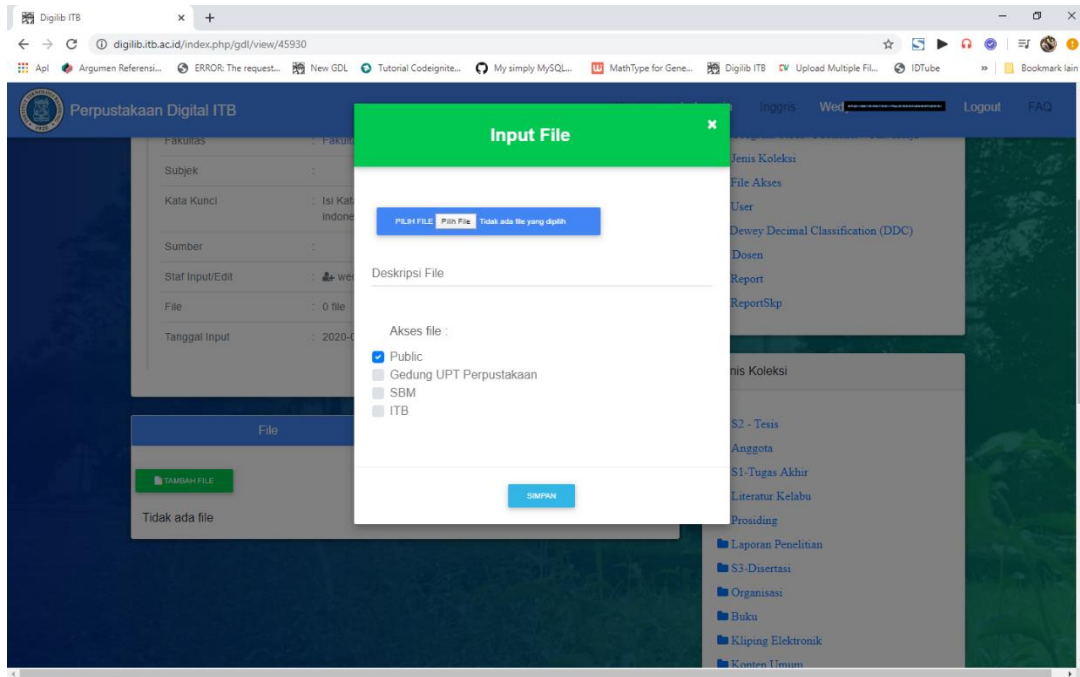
Digilib ITB

digilib.itb.ac.id/index.php/gdl/view/45930

Apl | Argumen Referensi... | ERROR: The request... | New GDL | Tutorial Codeignite... | My simply MySQL... | MathType for Gene... | Digilib ITB | Upload Multiple Fil... | IDTube | Bookmark lain

Perpustakaan Digital ITB

Inggris | Wel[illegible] | Logout | FAQ

Fakultas : Fakult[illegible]
Subjek :
Kata Kunci : Isi Kat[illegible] indone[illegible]
Sumber :
Staf Input/Edit : we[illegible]
File : 0 file
Tanggal Input : 2020-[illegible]

File

TAMBAH FILE

Tidak ada file

Input File

×

PILIH FILE Pilih File Tidak ada file yang dipilih

Deskripsi File

Akses file :

Public
Gedung UPT Perpustakaan
SBM
ITB

SIMPAN

Jenis Koleksi
File Akses
User
Dewey Decimal Classification (DDC)
Dosen
Report
ReportSkp

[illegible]nis Koleksi

S2 - Tesis
Anggota
S1-Tugas Akhir
Literatur Kelabu
Prosiding
Laporan Penelitian
S3-Disertasi
Organisasi
Buku
Kliping Elektronik
Konten Umum